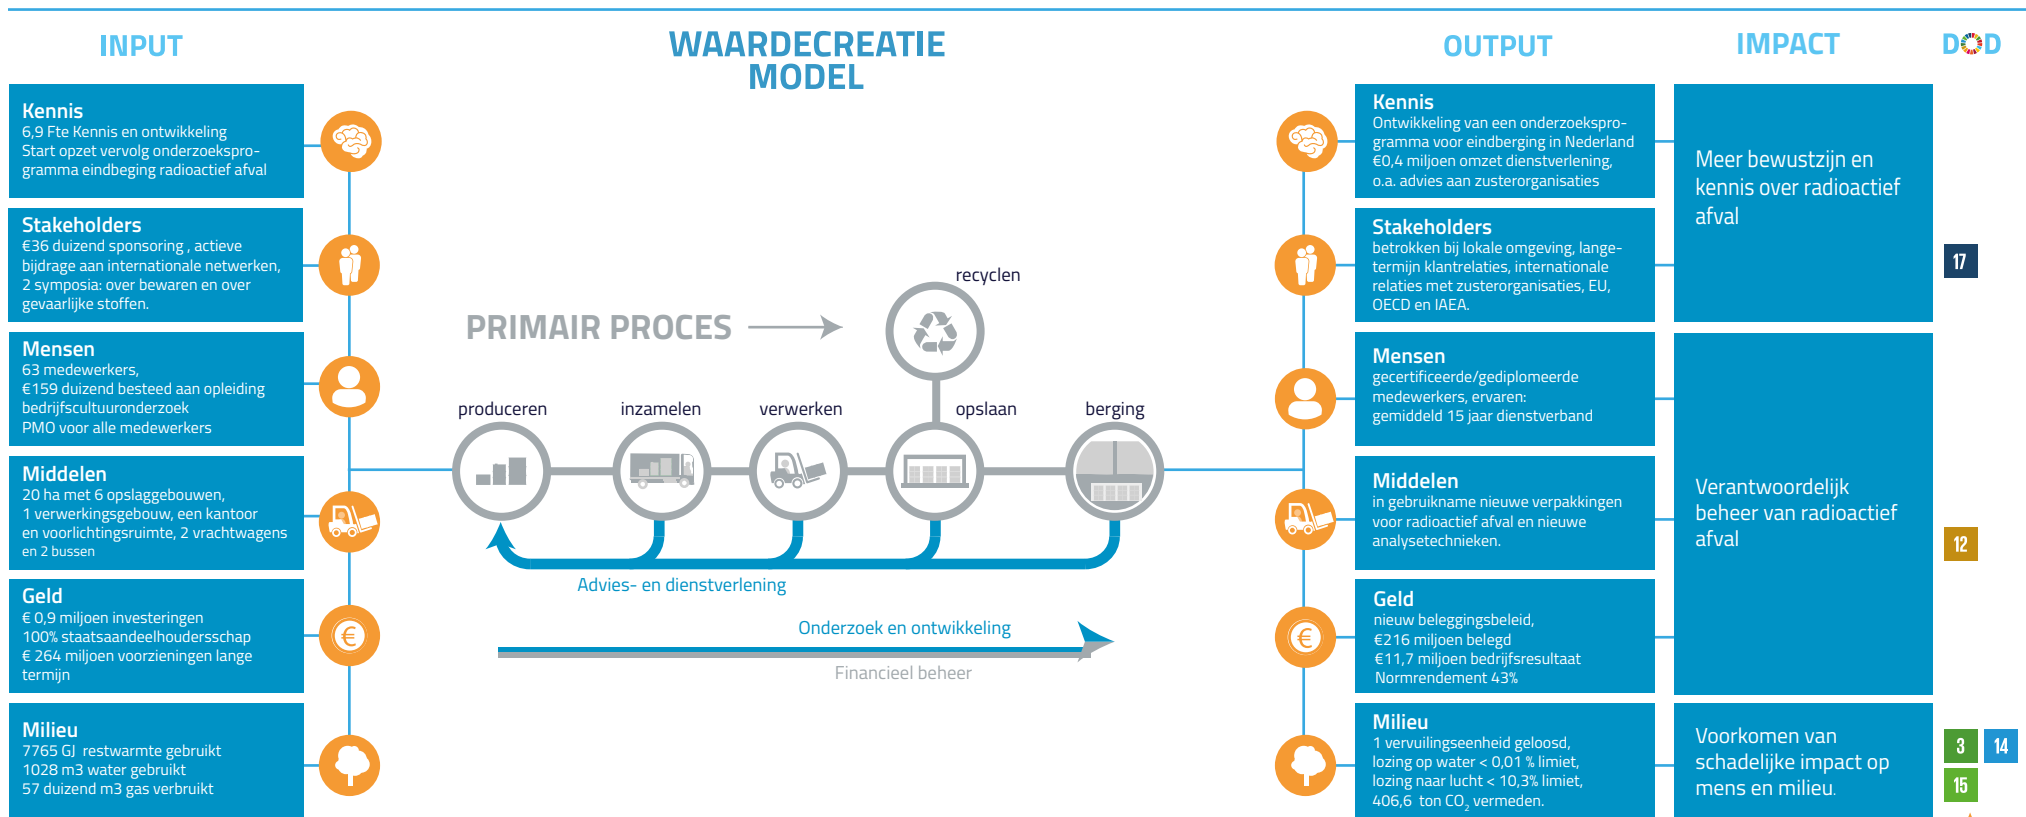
INPUT

WAARDECREATIE MODEL

OUTPUT

IMPACT

DOD

Kennis
6,9 Fte Kennis en ontwikkeling
Start opzet vervolg onderzoeksprogramma eindbeging radioactief afval

Stakeholders
€36 duizend sponsoring , actieve bijdrage aan internationale netwerken, 2 symposia: over bewaren en over gevaarlijke stoffen.

Mensen
63 medewerkers,
€159 duizend besteed aan opleiding
bedrijfscultuuronderzoek
PMO voor alle medewerkers

Middelen
20 ha met 6 opslaggebouwen,
1 verwerkingsgebouw, een kantoor en voorlichtingsruimte, 2 vrachtwagens en 2 bussen

Geld
€ 0,9 miljoen investeringen
100% staatsaandeelhoudersschap
€ 264 miljoen voorzieningen lange termijn

Milieu
7765 GJ restwarmte gebruikt
1028 m3 water gebruikt
57 duizend m3 gas verbruikt

PRIMAIR PROCES

recyclen

produceren

inzamelen

verwerken

opslaan

berging

Advies- en dienstverlening

Onderzoek en ontwikkeling

Financieel beheer

Kennis
Ontwikkeling van een onderzoeksprogramma voor eindberging in Nederland
€0,4 miljoen omzet dienstverlening,
o.a. advies aan zusterorganisaties

Stakeholders
betrokken bij lokale omgeving, langetermijn klantrelaties, internationale relaties met zusterorganisaties, EU, OECD en IAEA.

Mensen
gecertificeerde/gediplomeerde medewerkers, ervaren:
gemiddeld 15 jaar dienstverband

Middelen
in gebruikname nieuwe verpakkingen voor radioactief afval en nieuwe analysetechnieken.

Geld
nieuw beleggingsbeleid,
€216 miljoen belegd
€11,7 miljoen bedrijfsresultaat
Normrendement 43%

Milieu
1 vervuilingseenheid geloosd,
lozing op water < 0,01 % limiet,
lozing naar lucht < 10,3% limiet,
406,6 ton $CO_2$ vermeden.

Meer bewustzijn en kennis over radioactief afval

17

Verantwoordelijk beheer van radioactief afval

12

Voorkomen van schadelijke impact op mens en milieu.

3

14

15